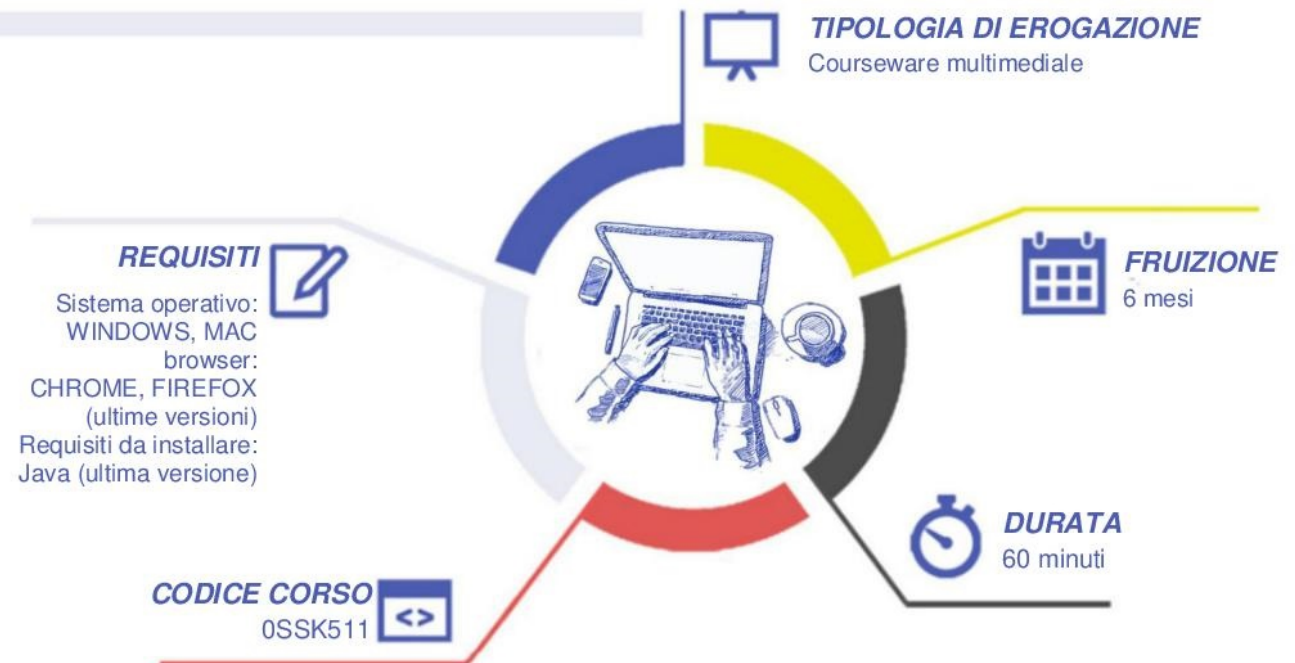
TIPOLOGIA DI EROGAZIONE
Courseware multimediale

REQUISITI
Sistema operativo: WINDOWS, MAC
browser: CHROME, FIREFOX (ultime versioni)
Requisiti da installare: Java (ultima versione)

FRUIZIONE
6 mesi

DURATA
60 minuti

CODICE CORSO
0SSK511

<>